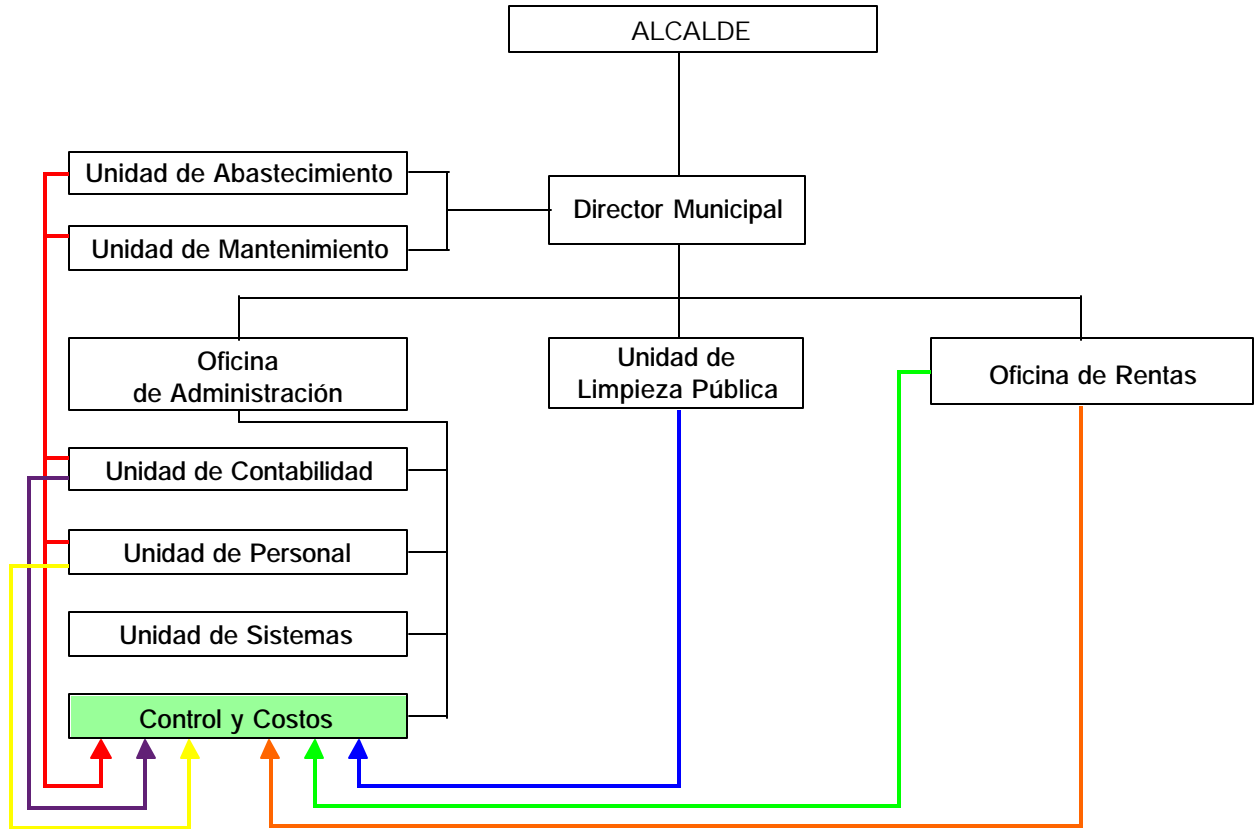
ALCALDE

Director Municipal

Unidad de Abastecimiento

Unidad de Mantenimiento

Oficina de Administración

Unidad de Limpieza Pública

Oficina de Rentas

Unidad de Contabilidad

Unidad de Personal

Unidad de Sistemas

Control y Costos